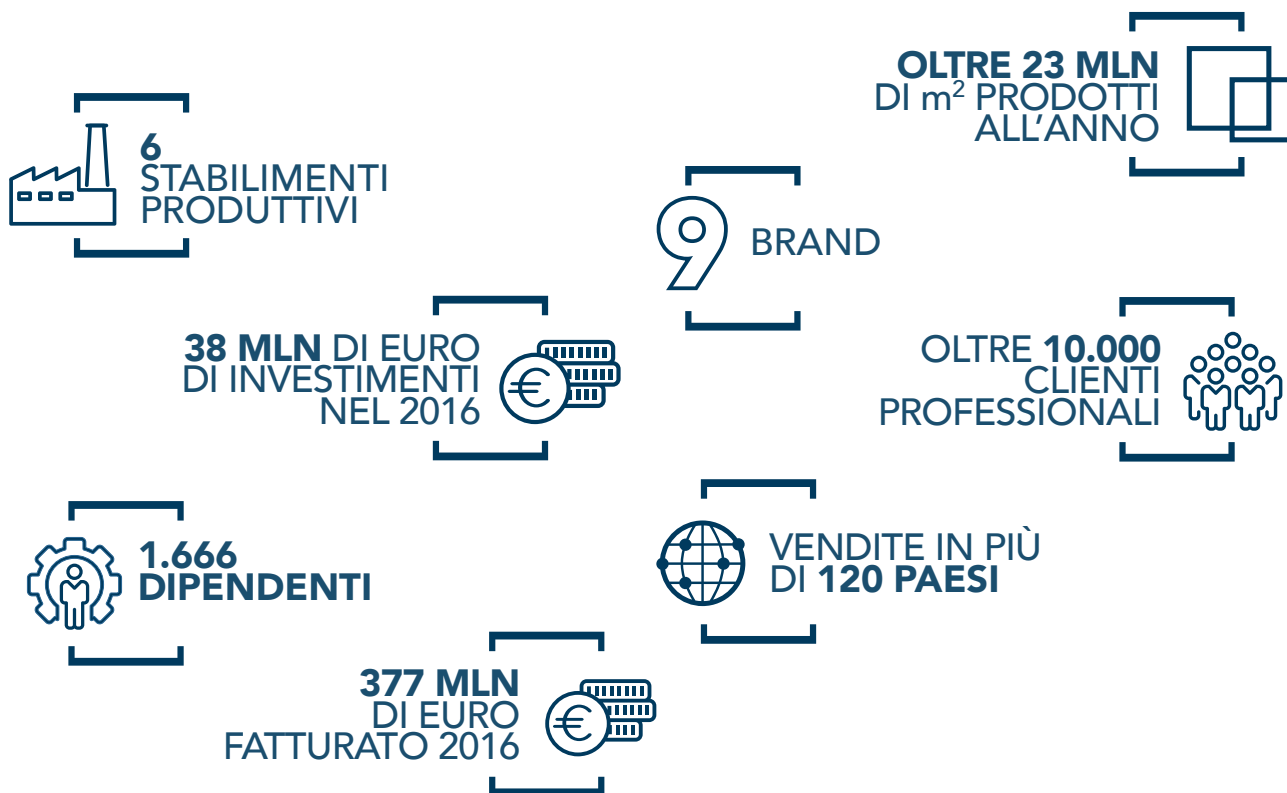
OLTRE 23 MLN
DI $m^2$ PRODOTTI
ALL'ANNO

6
STABILIMENTI
PRODUTTIVI

9 BRAND

38 MLN DI EURO
DI INVESTIMENTI
NEL 2016

OLTRE 10.000
CLIENTI
PROFESSIONALI

1.666
DIPENDENTI

VENDITE IN PIÙ
DI 120 PAESI

377 MLN
DI EURO
FATTURATO 2016